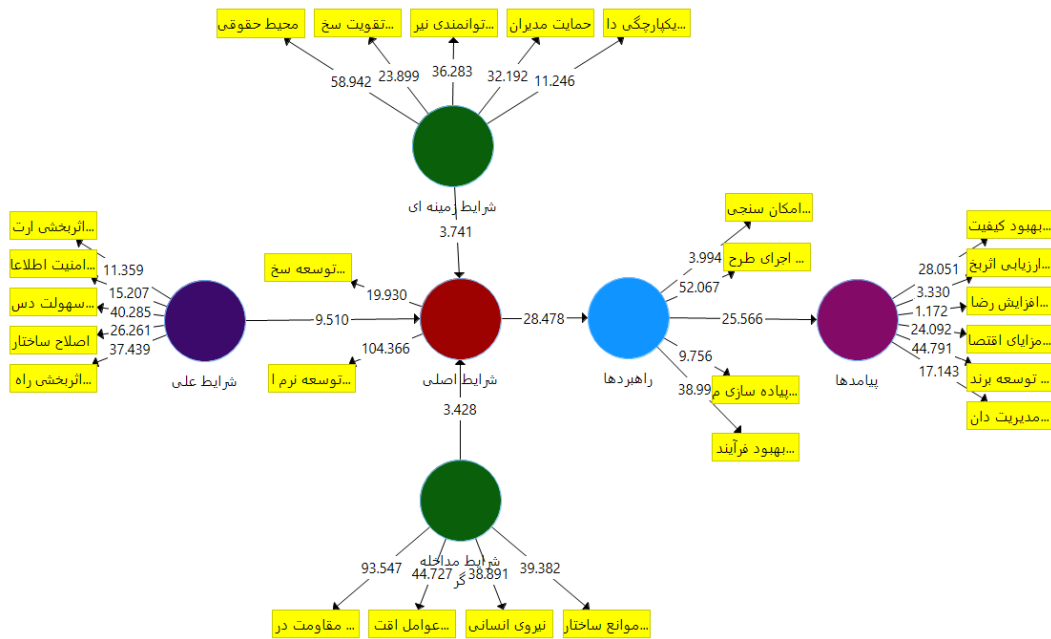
محیط حقوقی
تقویت سخ...
توانمندی نیر...
حمایت مدیران
یکپارچگی دا...
58.942
23.899
36.283
32.192
11.246
شرایط زمینه ای
3.741
اثربخشی ارت...
امنیت اطلاعا...
سهولت دس...
اصلاح ساختار
اثربخشی راه...
11.359
15.207
40.285
26.261
37.439
شرایط علی
9.510
توسعه سخ...
19.930
توسعه نرم ا...
104.366
شرایط اصلی
28.478
امکان سنجی...
اجرای طرح ...
3.994
52.067
راهبردها
25.566
9.756
38.99
پیاده سازی م...
بهبود فرآیند...
بهبود کیفیت...
ارزیابی اثربخ...
افزایش رضا...
مزایای اقتصا...
توسعه برند ...
مدیریت دان...
28.051
3.330
1.172
24.092
44.791
17.143
پیامدها
3.428
شرایط مداخله گر
93.547
44.727
38.891
39.382
مقاومت در ...
عوامل اقت...
نیروی انسانی
موانع ساختار...